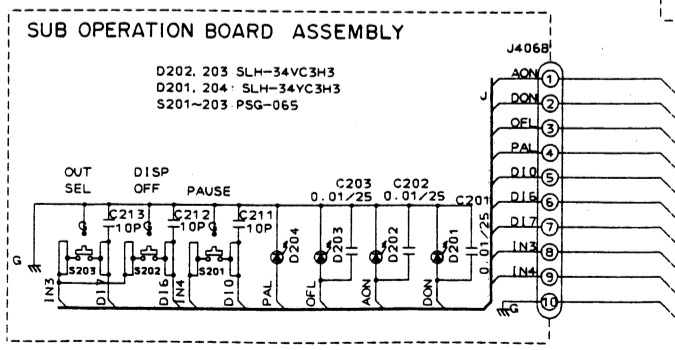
SUB OPERATION BOARD ASSEMBLY

D202, 203 SLH-34VC3H3
D201, 204 SLH-34YC3H3
S201~203 PSG-065

J4068

AON 1
DON 2
OFL 3
PAL 4
DI0 5
DI6 6
DI7 7
IN3 8
IN4 9
10

J

OUT SEL
DISP OFF
PAUSE

C213 10P
C212 10P
C211 10P
C203 0.01/25
C202 0.01/25
C201 0.01/25

S203
S202
S201
D204
D203
D202
D201

G
IN3
DI7
DI6
IN4
DI0
PAL
OFL
AON
DON
G